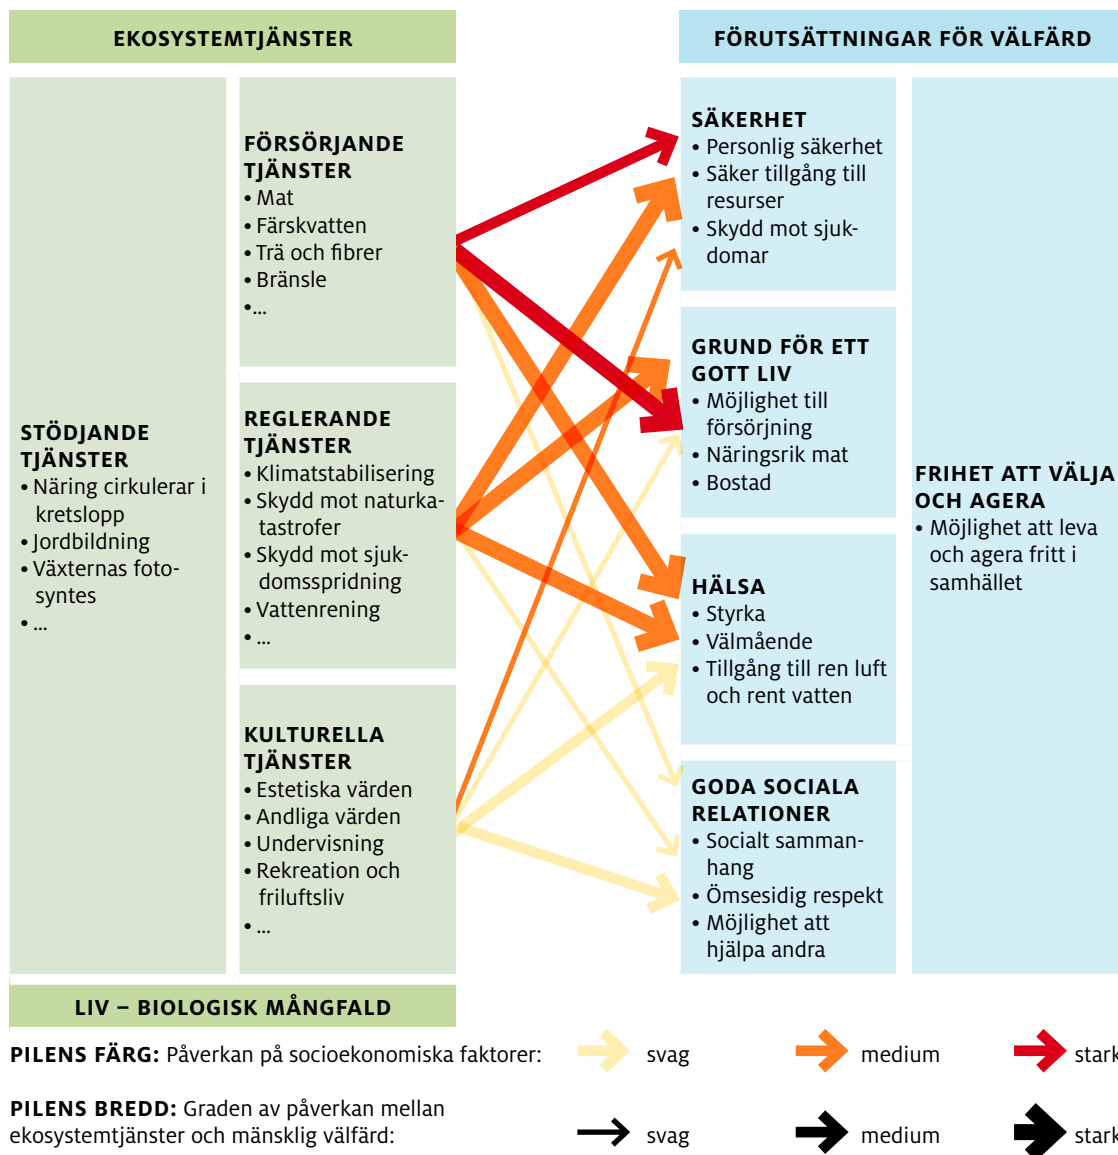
EKOSYSTEMTJÄNSTER

FÖRUTSÄTTNINGAR FÖR VÄLFÄRD

STÖDJANDE TJÄNSTER
• Näring cirkulerar i kretslopp
• Jordbildning
• Växternas fotosyntes
• ...

FÖRSÖRJANDE TJÄNSTER
• Mat
• Färskvatten
• Trä och fibrer
• Bränsle
• ...

REGLERANDE TJÄNSTER
• Klimatstabilisering
• Skydd mot naturkatastrofer
• Skydd mot sjukdomsspridning
• Vattenrening
• ...

KULTURELLA TJÄNSTER
• Estetiska värden
• Andliga värden
• Undervisning
• Rekreation och friluftsliv
• ...

SÄKERHET
• Personlig säkerhet
• Säker tillgång till resurser
• Skydd mot sjukdomar

GRUND FÖR ETT GOTT LIV
• Möjlighet till försörjning
• Näringsrik mat
• Bostad

HÄLSA
• Styrka
• Välmående
• Tillgång till ren luft och rent vatten

GODA SOCIALA RELATIONER
• Socialt sammanhang
• Ömsesidig respekt
• Möjlighet att hjälpa andra

FRIHET ATT VÄLJA OCH AGERA
• Möjlighet att leva och agera fritt i samhället

LIV – BIOLOGISK MÅNGFALD

PILENS FÄRG: Påverkan på socioekonomiska faktorer: svag medium stark

PILENS BREDD: Graden av påverkan mellan ekosystemtjänster och mänsklig välfärd: svag medium stark